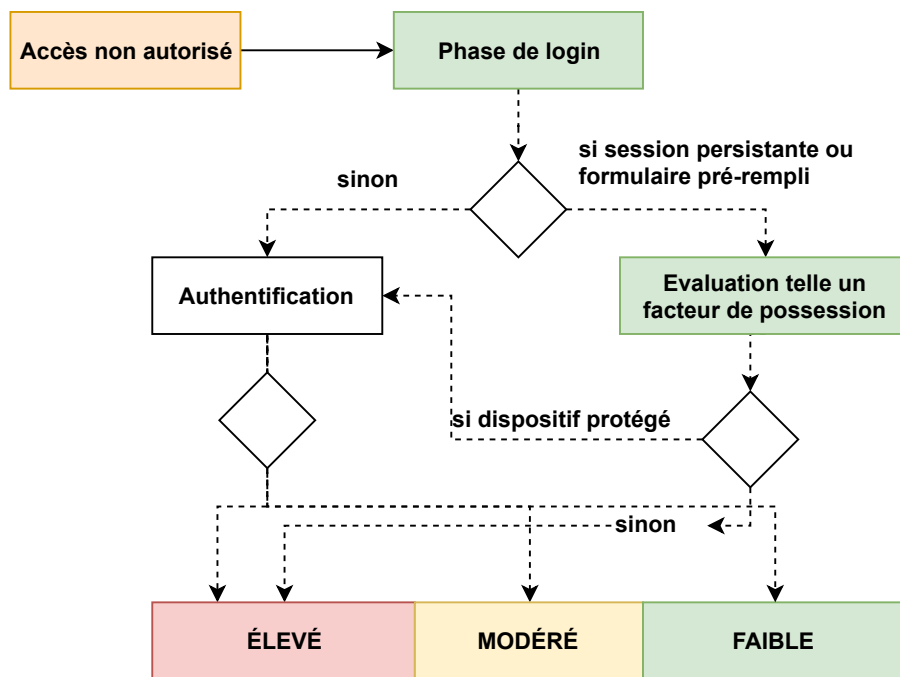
Accès non autorisé

Phase de login

si session persistante ou formulaire pré-rempli

sinon

Authentification

Evaluation telle un facteur de possession

si dispositif protégé

sinon

ÉLEVÉ

MODÉRÉ

FAIBLE